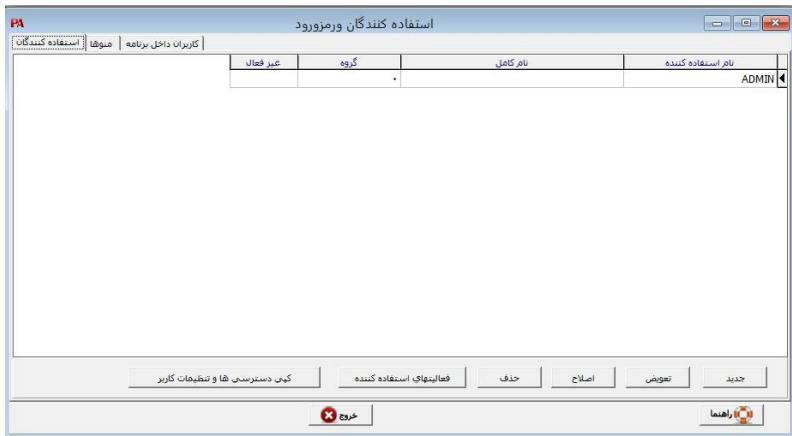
PA
استفاده کنندگان ورمزورود

استفاده کنندگان | منوها | کاربران داخل برنامه

| نام استفاده کننده | نام کامل | گروه | غیر فعال |
|---|---|---|---|
| ADMIN | | ۰ | |

جدید
تعویض
اصلاح
حذف
فعالیتهای استفاده کننده
کپی دسترسی ها و تنظیمات کاربر

راهنما
خروج